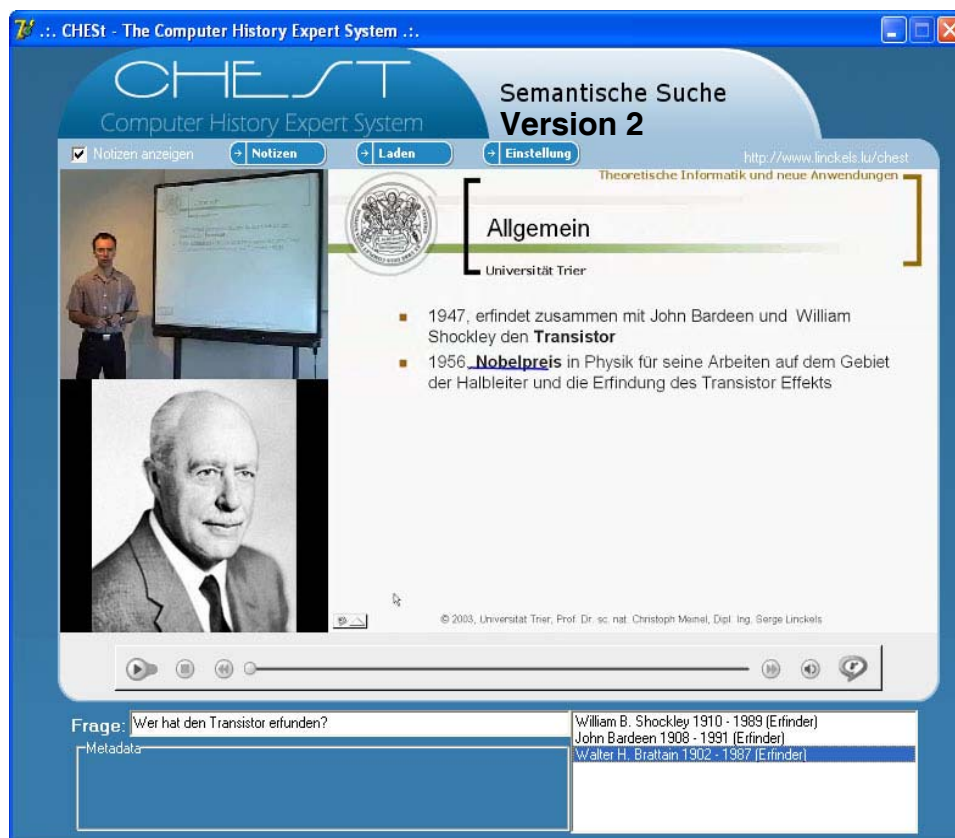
.:. CHESt - The Computer History Expert System .:.

CHEST
Computer History Expert System

Semantische Suche
Version 2

Notizen anzeigen
Notizen
Laden
Einstellung

http://www.linckels.lu/chest

Theoretische Informatik und neue Anwendungen

Allgemein

Universität Trier

- 1947, erfindet zusammen mit John Bardeen und William Shockley den **Transistor**
- 1956 **Nobelpreis** in Physik für seine Arbeiten auf dem Gebiet der Halbleiter und die Erfindung des Transistor Effekts

© 2003, Universität Trier, Prof. Dr. sc. nat. Christoph Meinel, Dipl. Ing. Serge Linckels

Frage: Wer hat den Transistor erfunden?

Metadata

William B. Shockley 1910 - 1989 (Erfinder)
John Bardeen 1908 - 1991 (Erfinder)
Walter H. Brattain 1902 - 1987 (Erfinder)